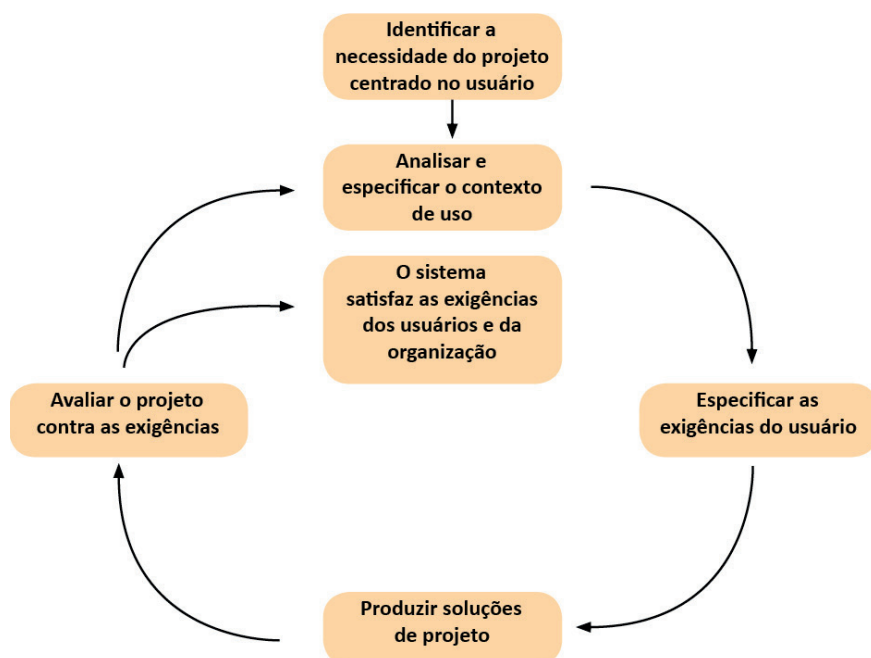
Identificar a necessidade do projeto centrado no usuário

Analisar e especificar o contexto de uso

O sistema satisfaz as exigências dos usuários e da organização

Avaliar o projeto contra as exigências

Especificar as exigências do usuário

Produzir soluções de projeto